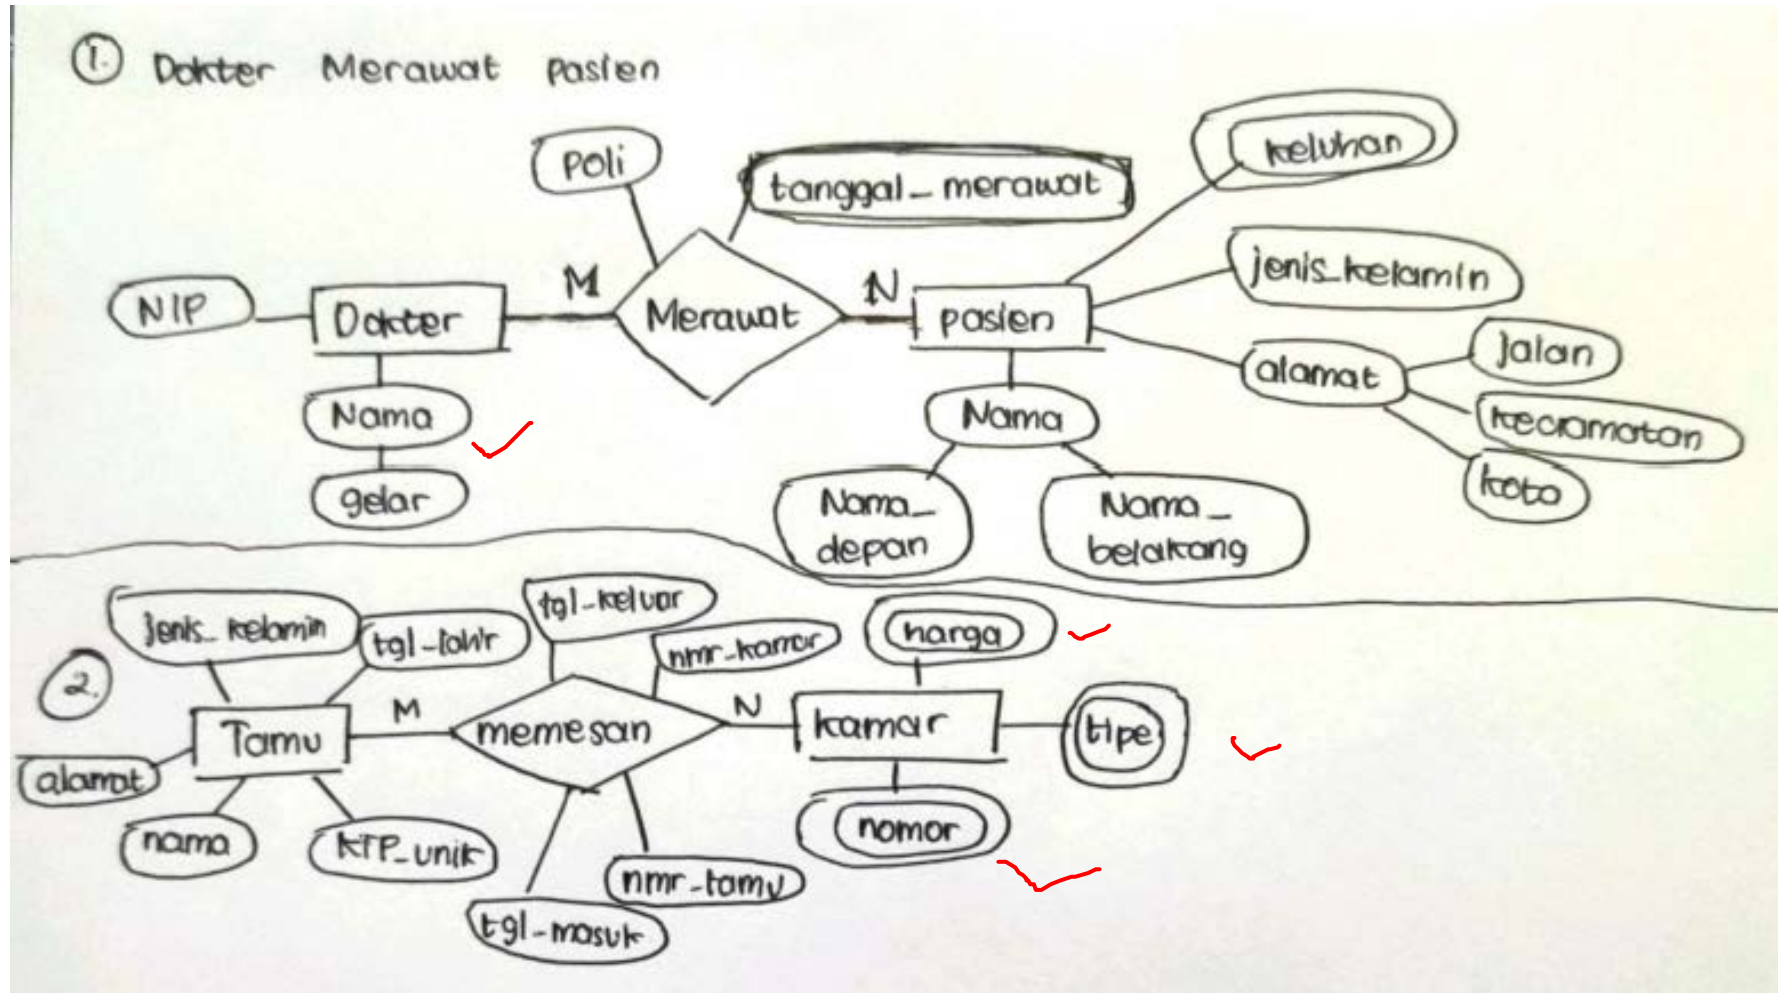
1. Dokter Merawat pasien

Poli

tanggal_merawat

keluhan

M

N

NIP

Dokter

Merawat

pasien

jenis_kelamin

alamat

Jalan

Nama

Nama

kecamatan

gelar

Nama_ depan

Nama_ belakang

kota

2.

Jenis_kelamin

tgl_lahir

tgl_keluar

nmr_kamar

harga

M

N

Tamu

memesan

kamar

tipe

alamat

nama

KTP_unik

nmr_tamu

nomor

tgl_masuk